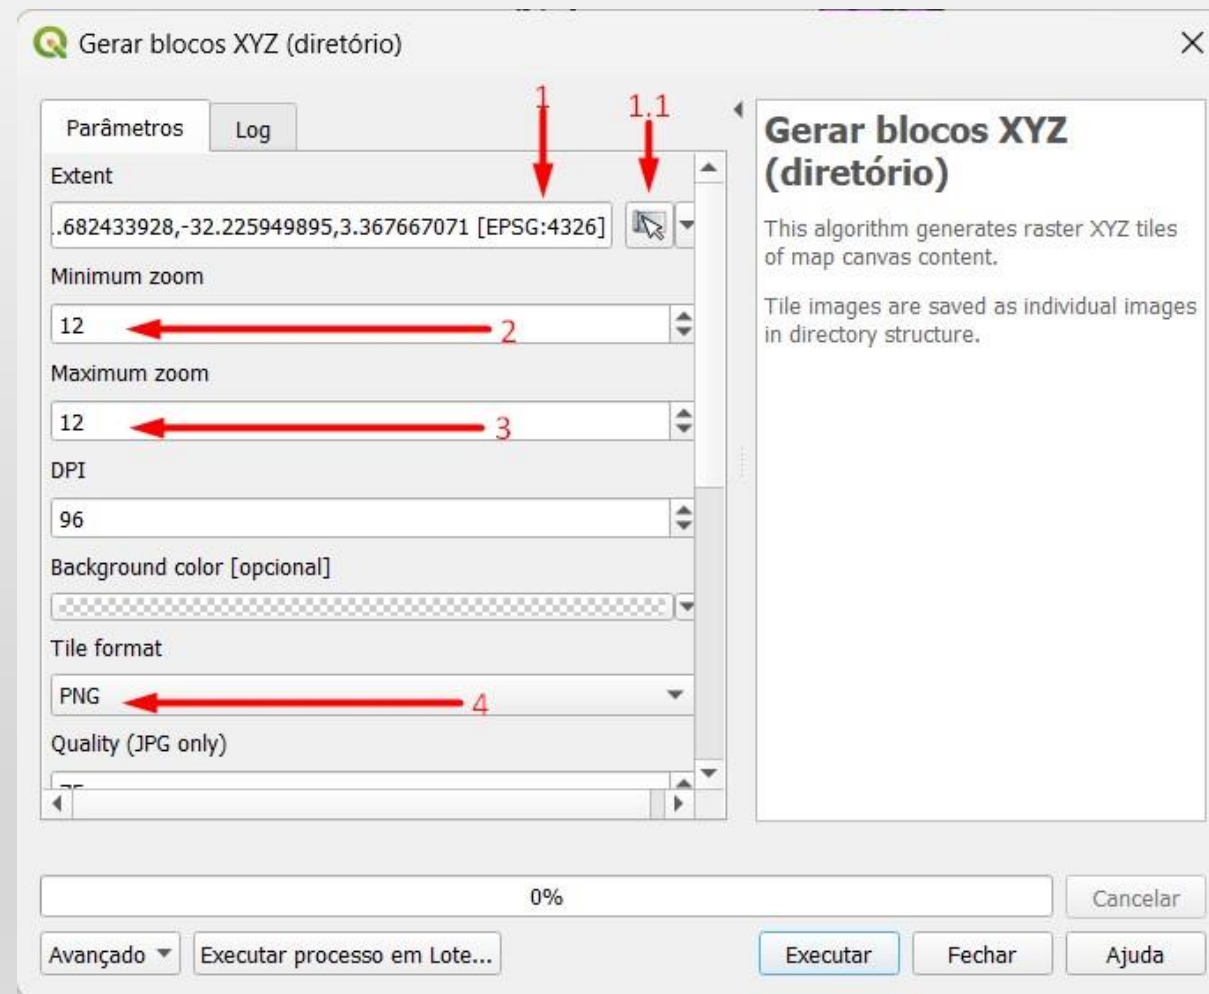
Gerar blocos XYZ (diretório)

Parâmetros
Log

1
1.1

Extent
.682433928,-32.225949895,3.367667071 [EPSG:4326]

Minimum zoom
12
2

Maximum zoom
12
3

DPI
96

Background color [opcional]

Tile format
PNG
4

Quality (JPG only)
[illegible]

Gerar blocos XYZ (diretório)

This algorithm generates raster XYZ tiles of map canvas content.

Tile images are saved as individual images in directory structure.

0%
Cancelar

Avançado
Executar processo em Lote...
Executar
Fechar
Ajuda